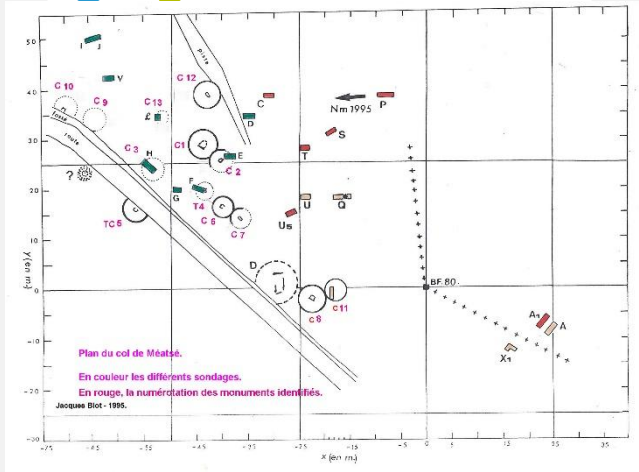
50
40
30
20
10
0
-10
-20
-30
Y (en m.)
I J
V
C 10
C 9
C 13
C 12
C
D
P
Nm 1995
S
T
C 1
E
C 2
C 3
H
?
G
F
T4
C 6
C 7
TC 5
U
Q
Us
D
C 8
C 11
BF 80
A1
A
X1
route
fossé
piste
Plan du col de Méatsé.
En couleur les différents sondages.
En rouge, la numérotation des monuments identifiés.
Jacques Blot - 1995.
-75
-65
-55
-45
-35
-25
-15
-5
0
5
15
25
35
X (en m.)